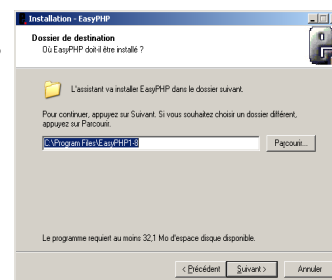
Installation - EasyPHP

Dossier de destination
Où EasyPHP doit-il être installé ?

L'assistant va installer EasyPHP dans le dossier suivant.

Pour continuer, appuyez sur Suivant. Si vous souhaitez choisir un dossier différent, appuyez sur Parcourir.

C:\Program Files\EasyPHP1-8

Parcourir...

Le programme requiert au moins 32,1 Mo d'espace disque disponible.

< Précédent
Suivant >
Annuler